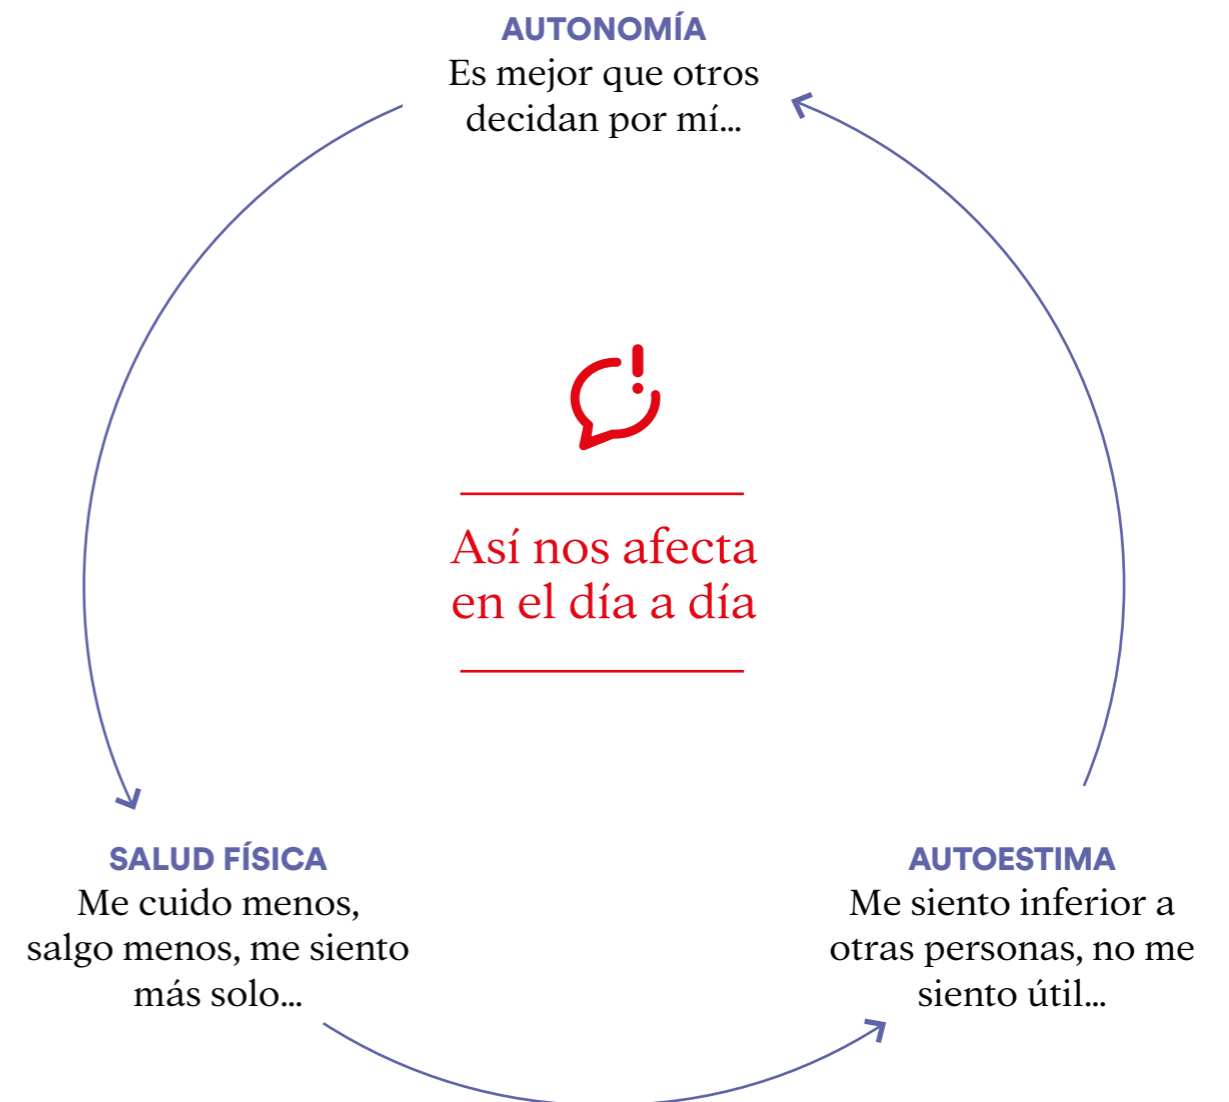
AUTONOMÍA
Es mejor que otros decidan por mí…

Así nos afecta en el día a día

SALUD FÍSICA
Me cuido menos, salgo menos, me siento más solo…

AUTOESTIMA
Me siento inferior a otras personas, no me siento útil…